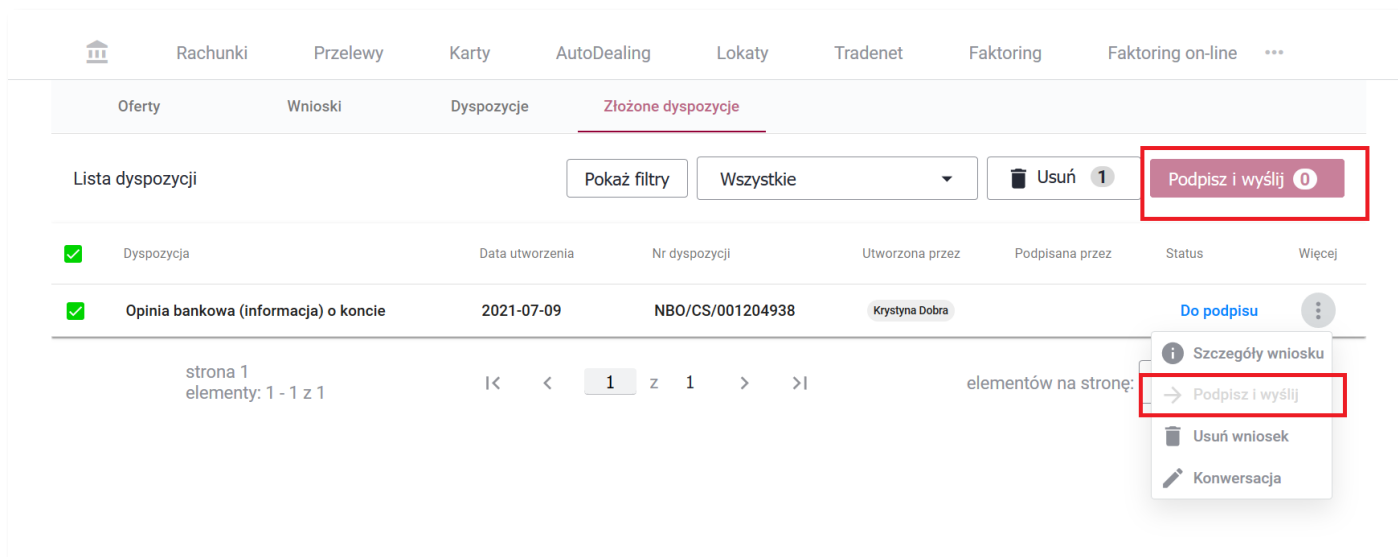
Rachunki Przelewy Karty AutoDealing Lokaty Tradenet Faktoring Faktoring on-line •••

Oferty Wnioski Dyspozycje Złożone dyspozycje

Lista dyspozycji

Pokaż filtry

Wszystkie

Usuń 1

Podpisz i wyślij 0

| | Dyspozycja | Data utworzenia | Nr dyspozycji | Utworzona przez | Podpisana przez | Status | Więcej |
|---|---|---|---|---|---|---|---|
| | Opinia bankowa (informacja) o koncie | 2021-07-09 | NBO/CS/001204938 | Krystyna Dobra | | Do podpisu | |

strona 1
elementy: 1 - 1 z 1

1 z 1

elementów na stronę:

Szczegóły wniosku
Podpisz i wyślij
Usuń wniosek
Konwersacja